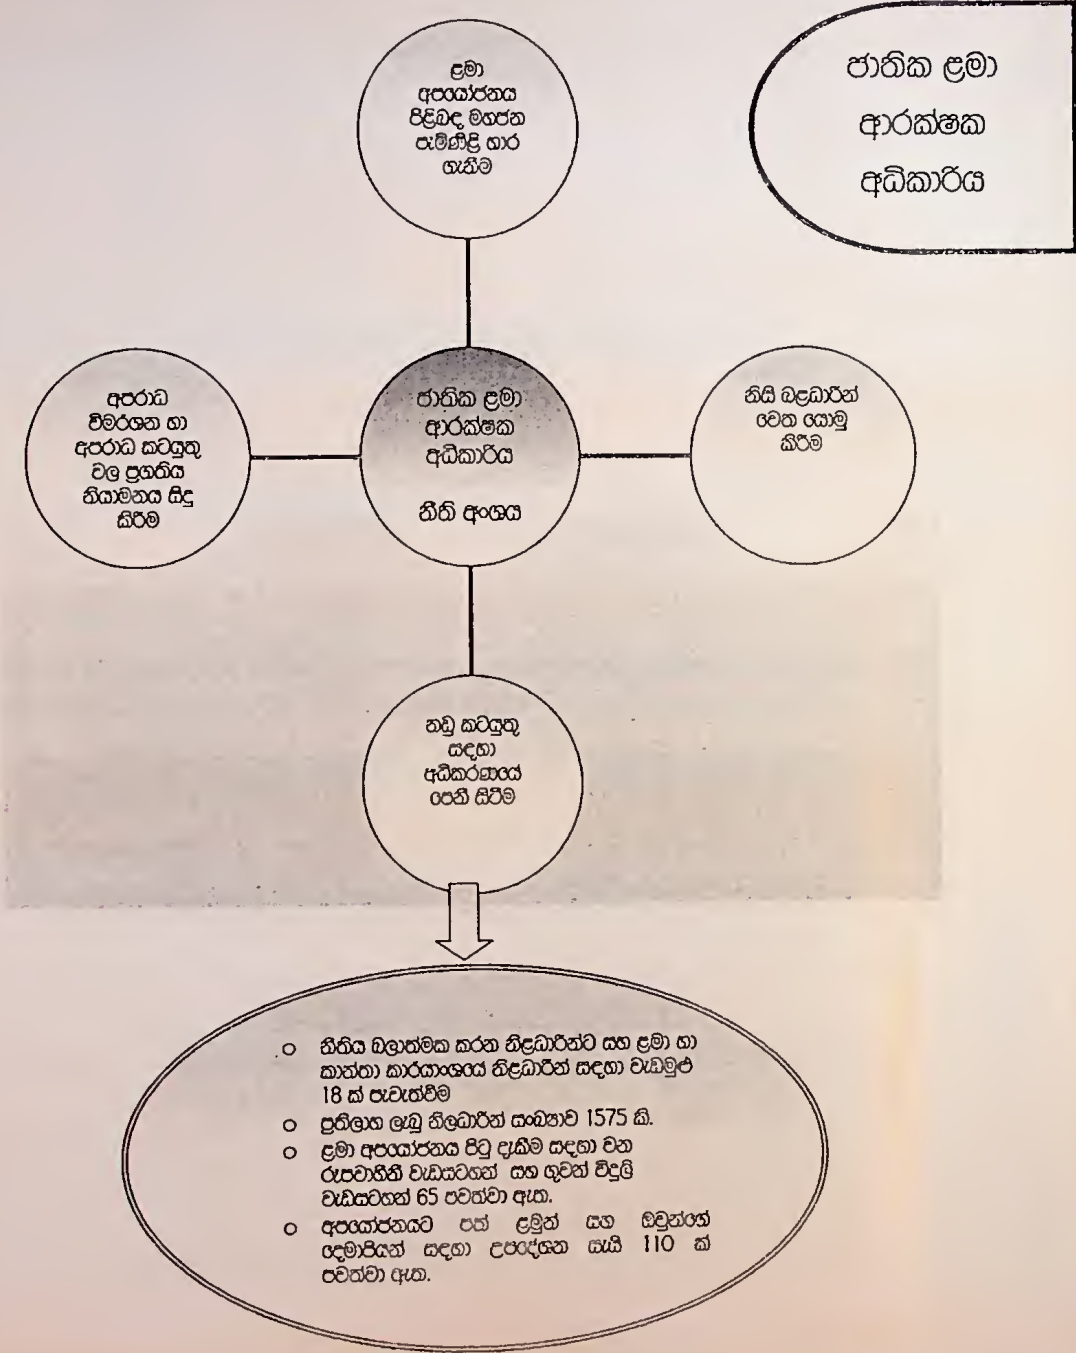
ජාතික ළමා ආරක්ෂක අධිකාරිය

ළමා අපයෝජනය පිළිබඳ මගපන පැමිණිලි භාර ගැනීම

අපරාධ විමර්ශන හා අපරාධ කටයුතු වල ප්‍රගතිය නියාමනය සිදු කිරීම

ජාතික ළමා ආරක්ෂක අධිකාරිය

නීති අංශය

නිසි බලධාරීන් වෙත යොමු කිරීම

නඩු කටයුතු සඳහා අධිකරණයේ පෙනී සිටීම

o නීතිය බලාත්මක කරන නිලධාරීන්ට සහ ළමා හා කාන්තා කාර්යාංශයේ නිලධාරීන් සඳහා වැඩමුළු 18 ක් පැවැත්වීම

o ප්‍රතිලාභ ලැබූ නිලධාරීන් සංඛ්‍යාව 1575 කි.

o ළමා අපයෝජනය පිටු දැකීම සඳහා වන රූපවාහිනී වැඩසටහන් සහගුවන් විදුලි වැඩසටහන් 65 පවත්වා ඇත.

o අපයෝජනයට පත් ළමුන් සහ ඔවුන්ගේ දෙමාපියන් සඳහා උපදේශන සැසි 110 ක් පවත්වා ඇත.